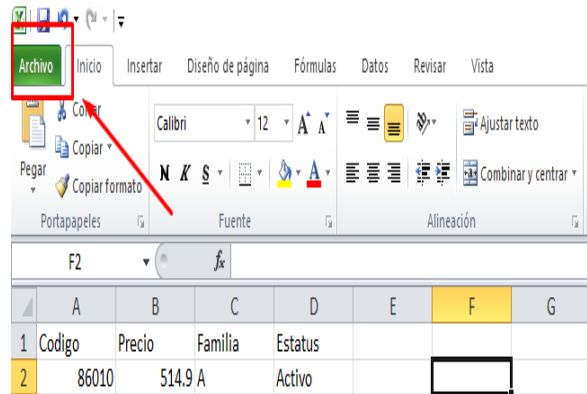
Archivo Inicio Insertar Diseño de página Fórmulas Datos Revisar Vista

Cortar
Copiar
Pegar
Copiar formato
Portapapeles

Calibri 12 A A
N K S A
Fuente

Ajustar texto
Combinar y centrar
Alineación

F2 $f_x$

| | A | B | C | D | E | F | G |
|---|---|---|---|---|---|---|---|
| 1 | Codigo | Precio | Familia | Estatus | | | |
| 2 | 86010 | 514.9 | A | Activo | | | |